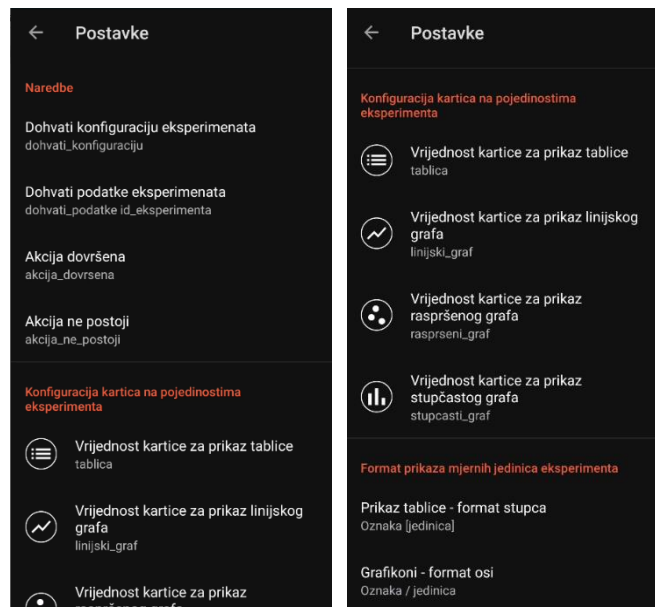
Postavke

Naredbe

Dohvati konfiguraciju eksperimenata
dohvati_konfiguraciju

Dohvati podatke eksperimenata
dohvati_podatke id_eksperimenta

Akcija dovršena
akcija_dovrsena

Akcija ne postoji
akcija_ne_postoji

Konfiguracija kartica na pojedinostima eksperimenta

Vrijednost kartice za prikaz tablice
tablica

Vrijednost kartice za prikaz linijskog grafa
linijski_graf

Vrijednost kartice za prikaz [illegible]

Postavke

Konfiguracija kartica na pojedinostima eksperimenta

Vrijednost kartice za prikaz tablice
tablica

Vrijednost kartice za prikaz linijskog grafa
linijski_graf

Vrijednost kartice za prikaz raspršenog grafa
rasprseni_graf

Vrijednost kartice za prikaz stupčastog grafa
stupcasti_graf

Format prikaza mjernih jedinica eksperimenta

Prikaz tablice - format stupca
Oznaka [jedinica]

Grafikoni - format osi
Oznaka / jedinica